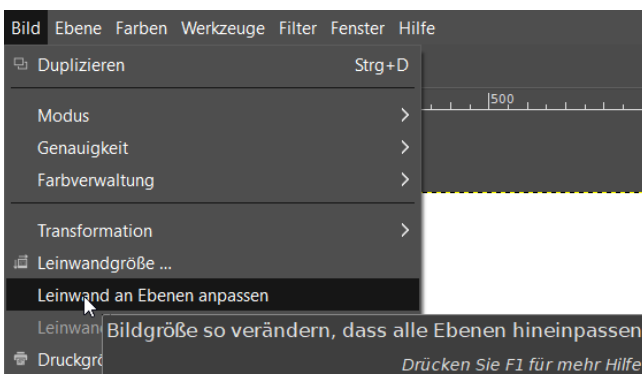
Bild Ebene Farben Werkzeuge Filter Fenster Hilfe

Duplizieren Strg+D

500

Modus
Genauigkeit
Farbverwaltung

Transformation
Leinwandgröße ...
Leinwand an Ebenen anpassen
Leinwan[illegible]
Druckgrö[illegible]

Bildgröße so verändern, dass alle Ebenen hineinpassen
Drücken Sie F1 für mehr Hilfe